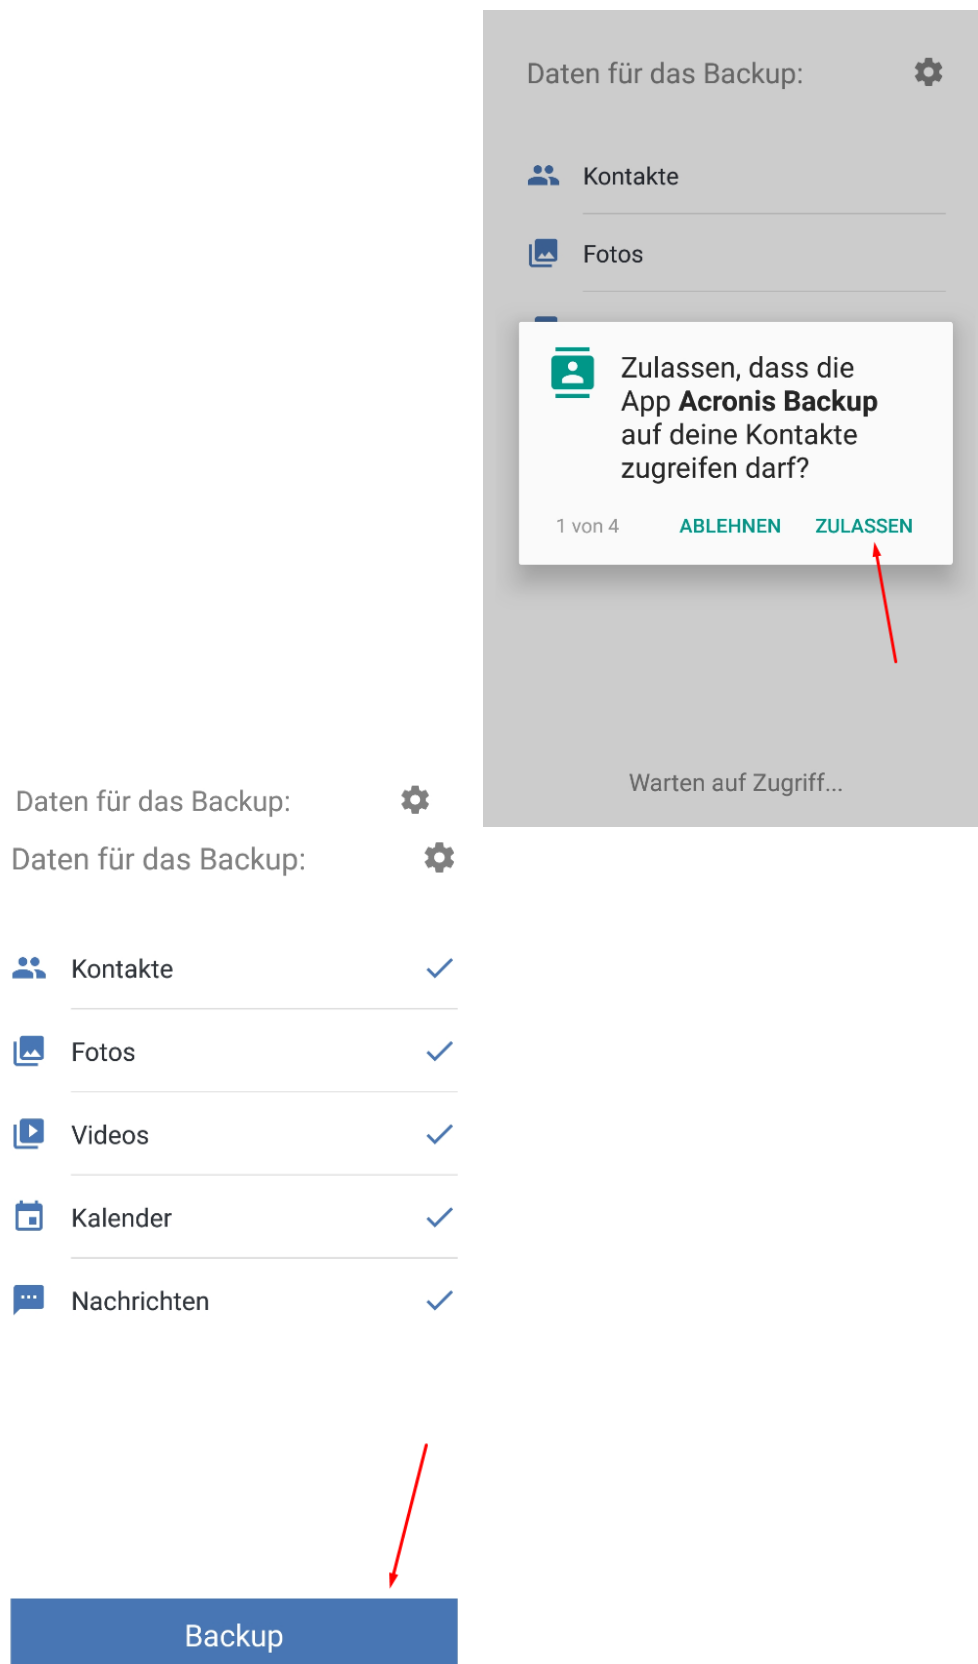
Daten für das Backup:

Kontakte

Fotos

Zulassen, dass die App **Acronis Backup** auf deine Kontakte zugreifen darf?

1 von 4 ABLEHNEN ZULASSEN

Warten auf Zugriff...

Daten für das Backup:

Daten für das Backup:

Kontakte

Fotos

Videos

Kalender

Nachrichten

Backup